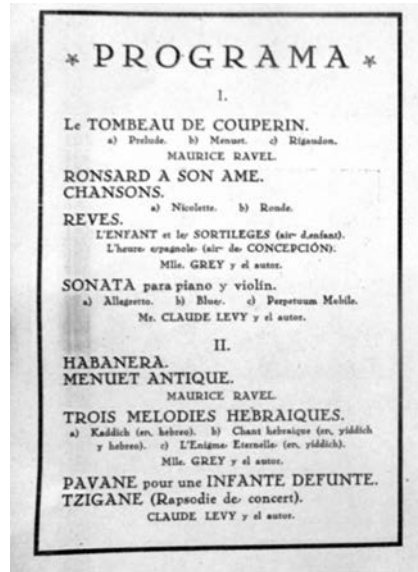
* PROGRAMA *

I.

Le TOMBEAU DE COUPERIN.
a) Prelude. b) Menuet. c) Rigaudon.
MAURICE RAVEL.

RONSARD A SON AME.
CHANSONS.
a) Nicolette. b) Ronde.
REVES.
L'ENFANT et les SORTILEGES (air d.enfant).
L'heure espagnole (air de CONCEPCIÓN).
Mlle. GREY y el autor.

SONATA para piano y violín.
a) Allegretto. b) Blues. c) Perpetuum Mobile.
Mr. CLAUDE LEVY y el autor.

II.

HABANERA.
MENUET ANTIQUE.
MAURICE RAVEL.

TROIS MELODIES HEBRAIQUES.
a) Kaddich (en hebreo). b) Chant hebraique (en yiddich y hebreo). c) L'Enigme Eternelle (en yiddich).
Mlle. GREY y el autor.

PAVANE pour une INFANTE DEFUNTE.
TZIGANE (Rapsodie de concert).
CLAUDE LEVY y el autor.